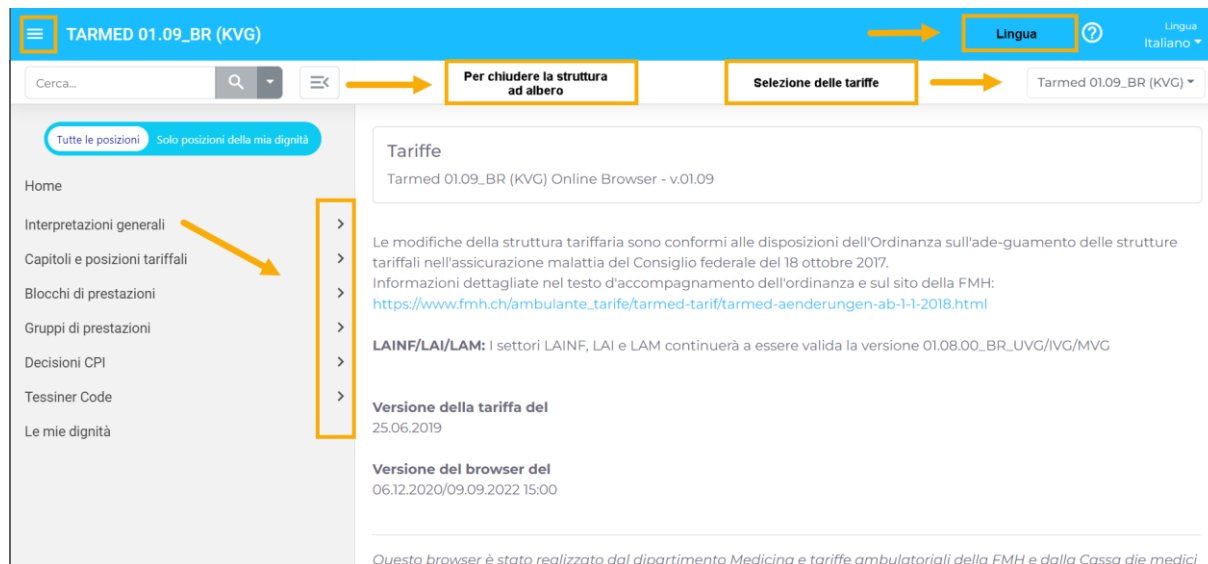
TARMED 01.09_BR (KVG)

Lingua

Lingua
Italiano

Cerca...

Per chiudere la struttura ad albero

Selezione delle tariffe

Tarmed 01.09_BR (KVG)

Tutte le posizioni Solo posizioni della mia dignità

Home

Interpretazioni generali

Capitoli e posizioni tariffali

Blocchi di prestazioni

Gruppi di prestazioni

Decisioni CPI

Tessiner Code

Le mie dignità

Tariffe

Tarmed 01.09_BR (KVG) Online Browser - v.01.09

Le modifiche della struttura tariffaria sono conformi alle disposizioni dell'Ordinanza sull'ade-guamento delle strutture tariffali nell'assicurazione malattia del Consiglio federale del 18 ottobre 2017.
Informazioni dettagliate nel testo d'accompagnamento dell'ordinanza e sul sito della FMH:
https://www.fmh.ch/ambulante_tarife/tarmed-tarif/tarmed-aenderungen-ab-1-1-2018.html

LAINF/LAI/LAM: I settori LAINF, LAI e LAM continuerà a essere valida la versione 01.08.00_BR_UVG/IVG/MVG

Versione della tariffa del
25.06.2019

Versione del browser del
06.12.2020/09.09.2022 15:00

Questo browser è stato realizzato dal dipartimento Medicina e tariffe ambulatoriali della FMH e dalla Cassa die medici